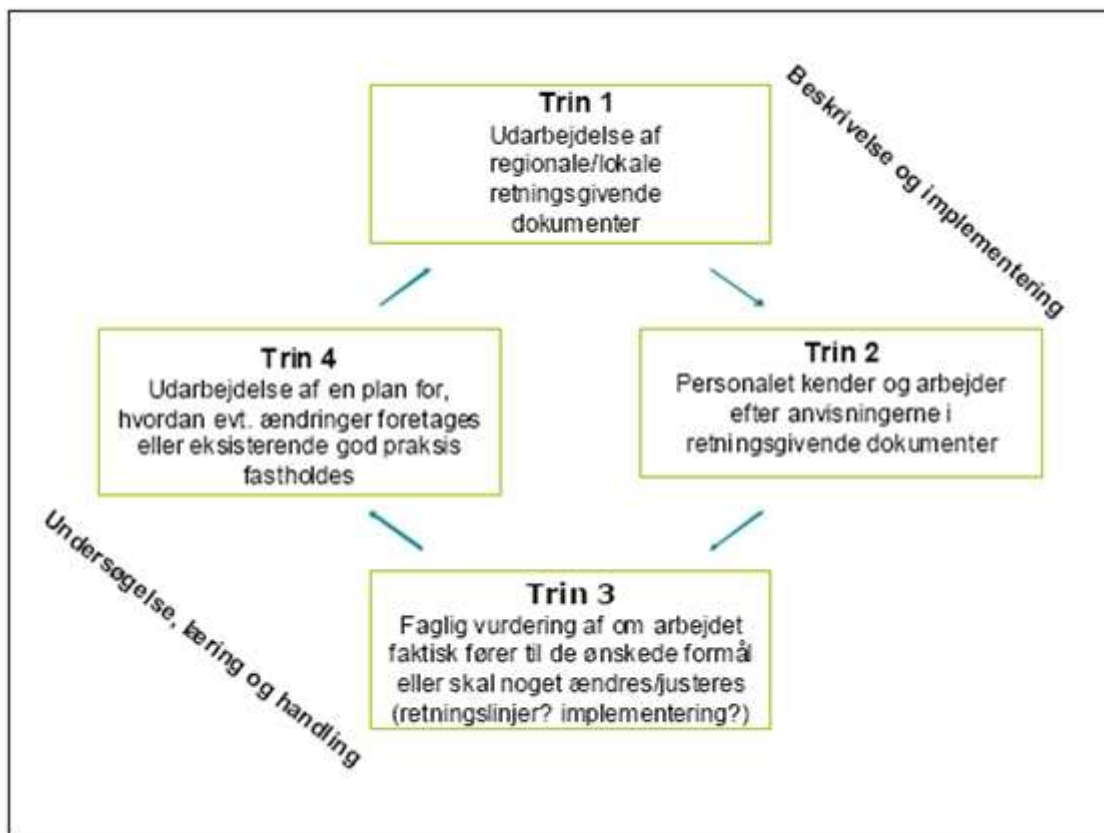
Trin 1
Udarbejdelse af regionale/lokale retningsgivende dokumenter

Beskrivelse og implementering

Trin 4
Udarbejdelse af en plan for, hvordan evt. ændringer foretages eller eksisterende god praksis fastholdes

Trin 2
Personalet kender og arbejder efter anvisningerne i retningsgivende dokumenter

Undersøgelse, læring og handling

Trin 3
Faglig vurdering af om arbejdet faktisk fører til de ønskede formål eller skal noget ændres/justeres (retningslinjer? implementering?)